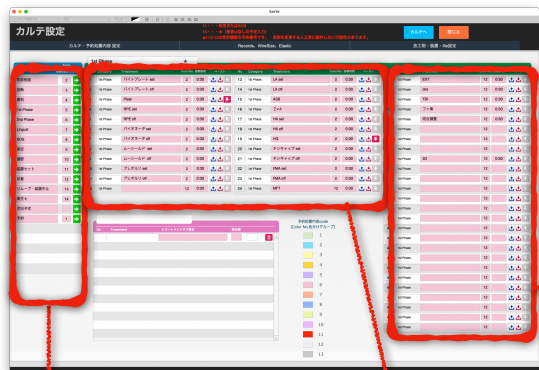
Sorte

カルテ設定

カルテ・予約処置内容 設定

Records, WinSize, Elastic

加工物・装置・Re設定

カルテへ

閉じる

1st Phase

| | | |
|---|---|---|
| 初診相談 | 2 | |
| 診断 | 3 | |
| 資料 | 4 | |
| 1st Phase | 5 | |
| 2nd Phase | 6 | |
| Lingual | 7 | |
| 部分 | 8 | |
| 補綴 | 9 | |
| 保定 | 10 | |
| 撤去 | 12 | |
| 装置セット | 11 | |
| 観察 | 13 | |
| 治療予定 | 14 | |

| | | | | |
|---|---|---|---|---|
| 1st Phase | バイトプレート set | 2 | 0:30 | |
| 1st Phase | バイトプレート off | 2 | 0:30 | |
| 1st Phase | Plate | 2 | 0:30 | |
| 1st Phase | RPE set | 2 | 0:30 | |
| 1st Phase | RPE off | 2 | 0:30 | |
| 1st Phase | | 2 | 0:30 | |
| 1st Phase | | 2 | 0:30 | |
| 1st Phase | | 2 | 0:30 | |
| 1st Phase | | 2 | 0:30 | |
| 1st Phase | | 2 | 0:30 | |
| 1st Phase | | 2 | 0:30 | |
| 1st Phase | | 12 | 0:30 | |

| | | | | |
|---|---|---|---|---|
| 13 | 1st Phase | LA set | 2 | 0:30 |
| 14 | 1st Phase | LA off | 2 | 0:30 |
| 15 | 1st Phase | AGB | 2 | 0:30 |
| 16 | 1st Phase | 2×4 | 2 | 0:30 |
| 17 | 1st Phase | HA set | 2 | 0:30 |
| 18 | 1st Phase | HA off | 2 | 0:30 |
| 19 | 1st Phase | HG | 2 | 0:30 |
| 20 | 1st Phase | | 2 | 0:30 |
| 21 | 1st Phase | | 2 | 0:30 |
| 22 | 1st Phase | FMA set | 2 | 0:30 |
| 23 | 1st Phase | FMA off | 2 | 0:30 |
| 24 | 1st Phase | MFT | 2 | 0:30 |

| | | | |
|---|---|---|---|
| 1st Phase | OXT | 12 | 0:00 |
| 1st Phase | Obt | 12 | 0:00 |
| 1st Phase | TBI | 12 | 0:00 |
| 1st Phase | | 12 | 0:00 |
| 1st Phase | | 12 | 0:00 |
| 1st Phase | SD | 12 | 0:00 |
| 1st Phase | | 12 | 0:00 |
| 1st Phase | | 12 | 0:00 |
| 1st Phase | | 12 | 0:00 |
| 1st Phase | | 12 | 0:00 |
| 1st Phase | | 12 | 0:00 |
| 1st Phase | | 12 | 0:00 |

予約処置内容color
(Color No.色分けグループ)

1
2
3
4
5
6
7
8
9
10
11
12
13